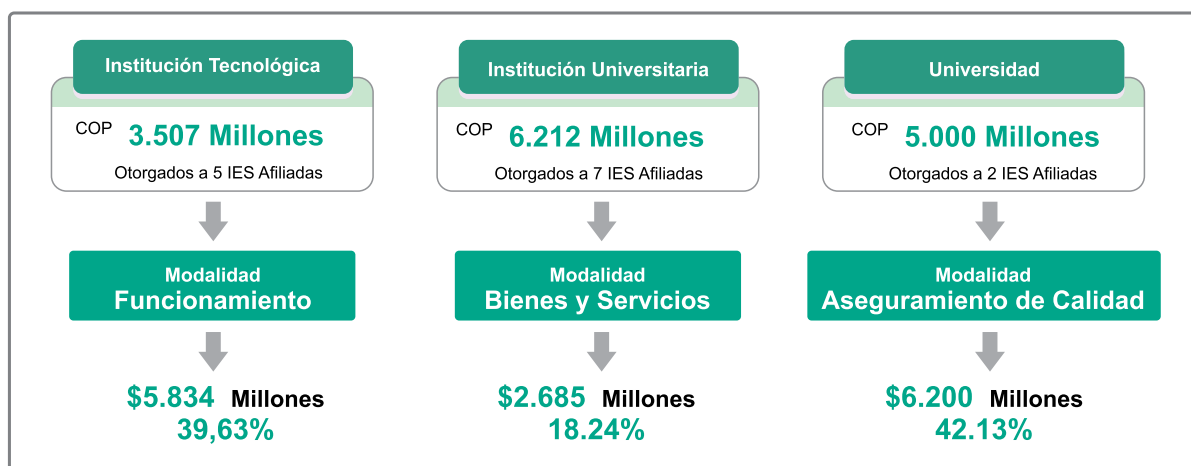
Institución Tecnológica

COP 3.507 Millones

Otorgados a 5 IES Afiliadas

Modalidad
Funcionamiento

$5.834 Millones
39,63%

Institución Universitaria

COP 6.212 Millones

Otorgados a 7 IES Afiliadas

Modalidad
Bienes y Servicios

$2.685 Millones
18.24%

Universidad

COP 5.000 Millones

Otorgados a 2 IES Afiliadas

Modalidad
Aseguramiento de Calidad

$6.200 Millones
42.13%